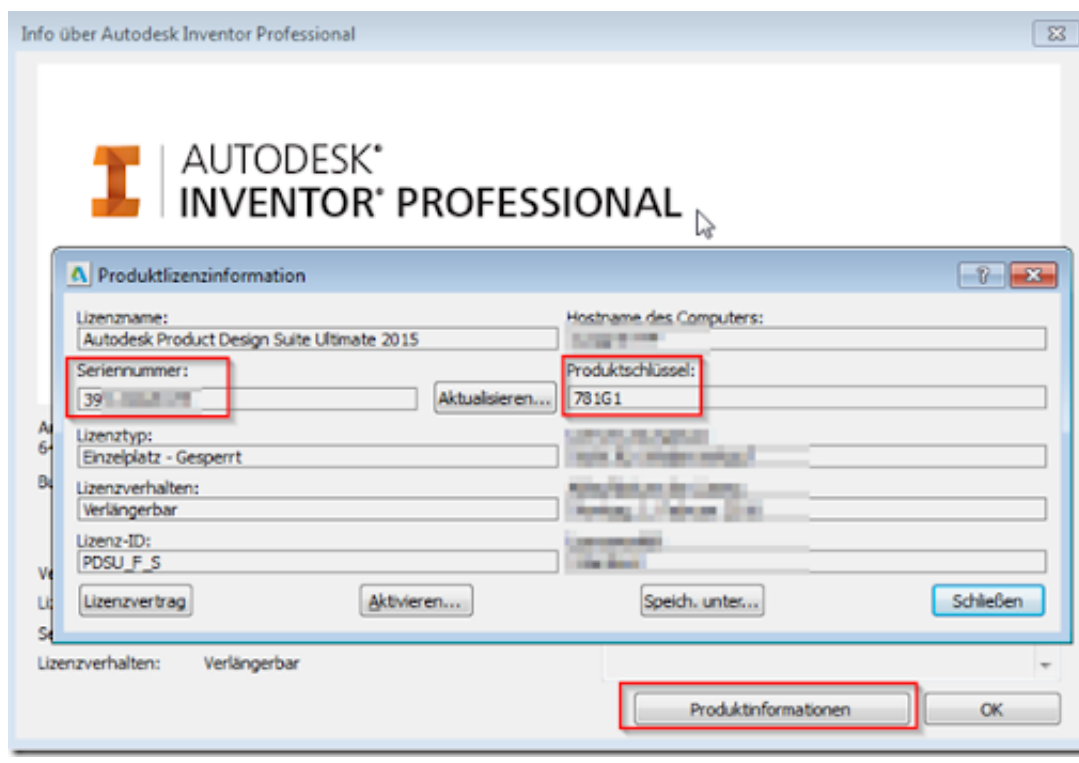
Info über Autodesk Inventor Professional

AUTODESK®
INVENTOR® PROFESSIONAL

Produktlizenzinformation

Lizenzname:
Autodesk Product Design Suite Ultimate 2015

Hostname des Computers:
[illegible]

Seriennummer:
39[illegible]

Aktualisieren...

Produktschlüssel:
781G1

Lizenztyp:
Einzelplatz - Gesperrt

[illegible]
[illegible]

Lizenzverhalten:
Verlängerbar

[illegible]
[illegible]

Lizenz-ID:
PDSU_F_S

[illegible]
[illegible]

Lizenzvertrag

Aktivieren...

Speich. unter...

Schließen

Lizenzverhalten: Verlängerbar

Produktinformationen

OK